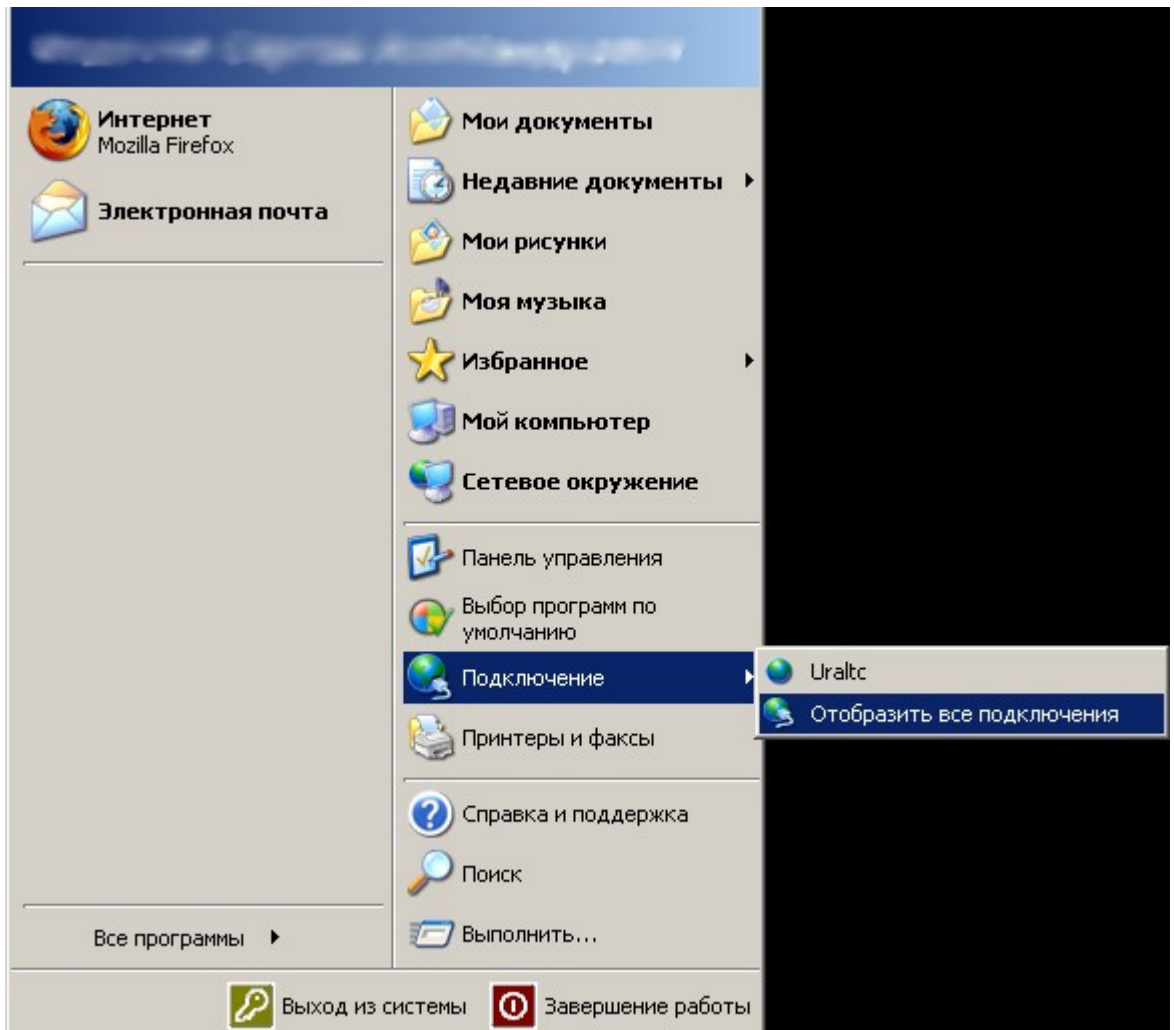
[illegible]

Интернет
Mozilla Firefox

Электронная почта

Все программы

Мои документы

Недавние документы

Мои рисунки

Моя музыка

Избранное

Мой компьютер

Сетевое окружение

Панель управления

Выбор программ по умолчанию

Подключение

Uraltc

Отобразить все подключения

Принтеры и факсы

Справка и поддержка

Поиск

Выполнить...

Выход из системы

Завершение работы